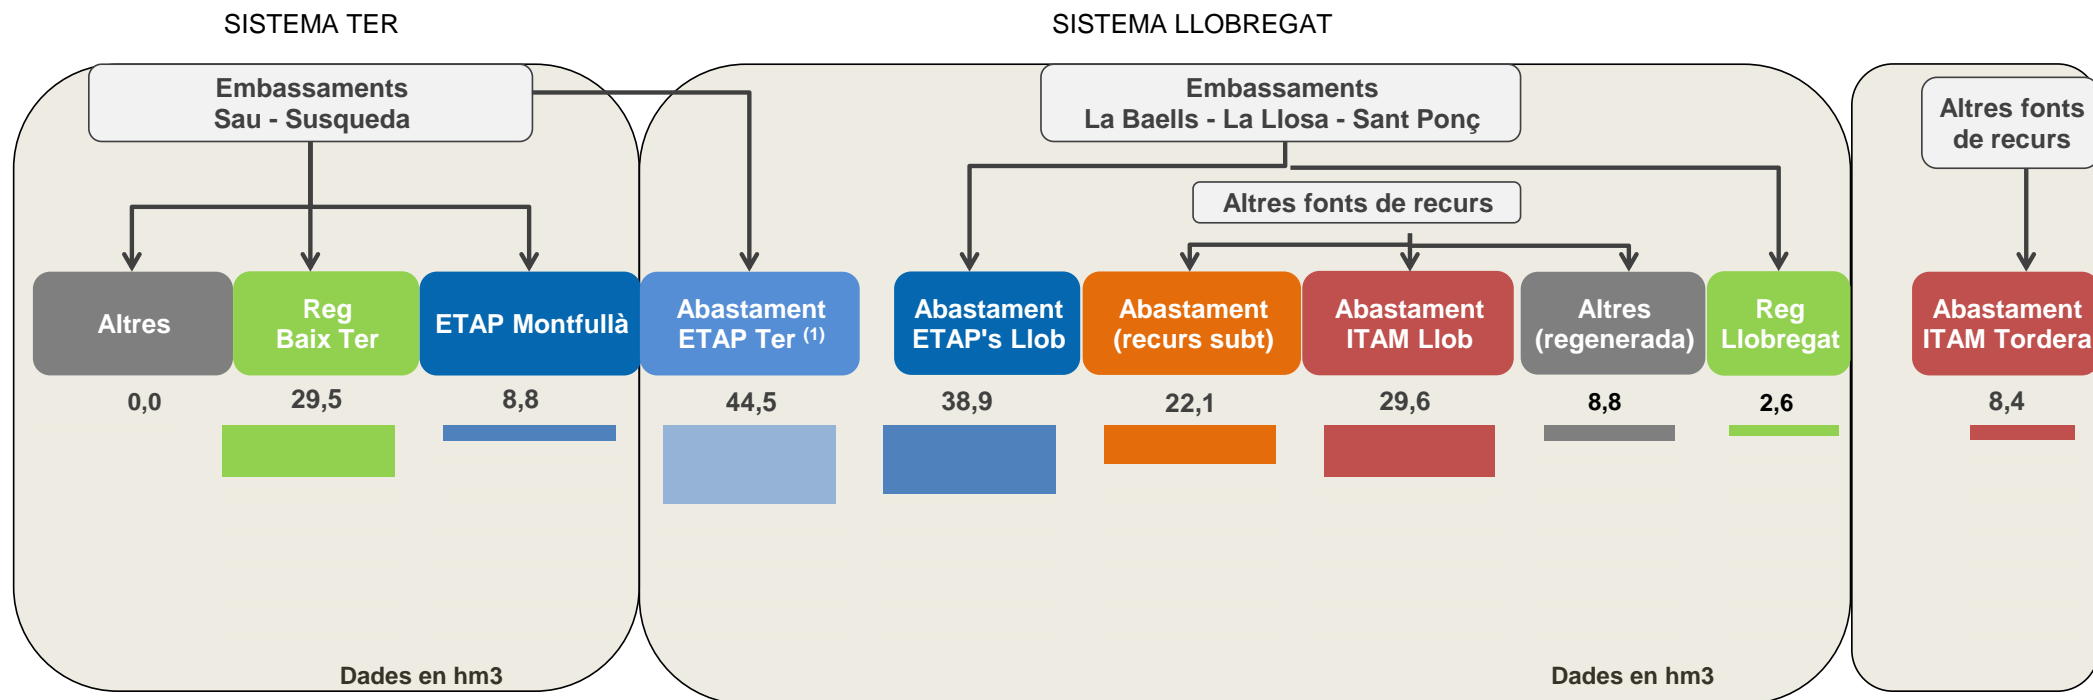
SISTEMA TER

Embassaments
Sau - Susqueda

Altres
0,0

Reg
Baix Ter
29,5

ETAP Montfullà
8,8

Abastament
ETAP Ter $^{(1)}$
44,5

Dades en hm3

SISTEMA LLOBREGAT

Embassaments
La Baells - La Llosa - Sant Ponç

Altres fonts de recurs

Abastament
ETAP's Llob
38,9

Abastament
(recurs subt)
22,1

Abastament
ITAM Llob
29,6

Altres
(regenerada)
8,8

Reg
Llobregat
2,6

Dades en hm3

Altres fonts
de recurs

Abastament
ITAM Tordera
8,4